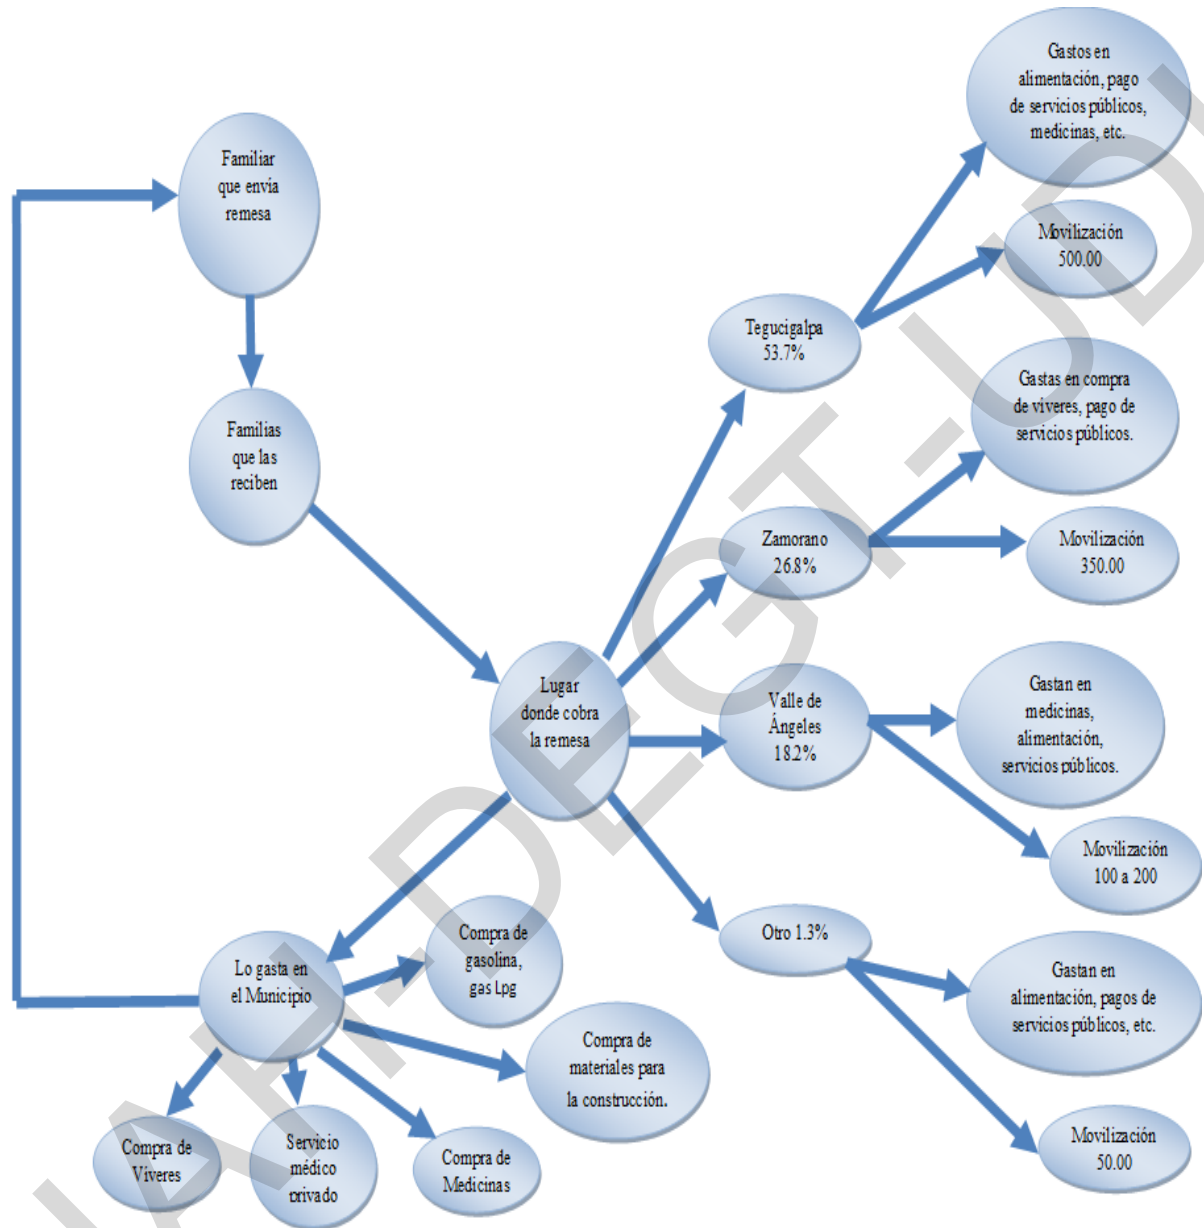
Familiar que envía remesa

Familias que las reciben

Lugar donde cobra la remesa

Tegucigalpa 53.7%

Gastos en alimentación, pago de servicios públicos, medicinas, etc.

Movilización 500.00

Zamorano 26.8%

Gastas en compra de víveres, pago de servicios públicos.

Movilización 350.00

Valle de Ángeles 18.2%

Gastan en medicinas, alimentación, servicios públicos.

Movilización 100 a 200

Otro 1.3%

Gastan en alimentación, pagos de servicios públicos, etc.

Movilización 50.00

Lo gasta en el Municipio

Compra de gasolina, gas Lpg

Compra de materiales para la construcción.

Compra de Víveres

Servicio médico privado

Compra de Medicinas

UNAH-DEGT-UD